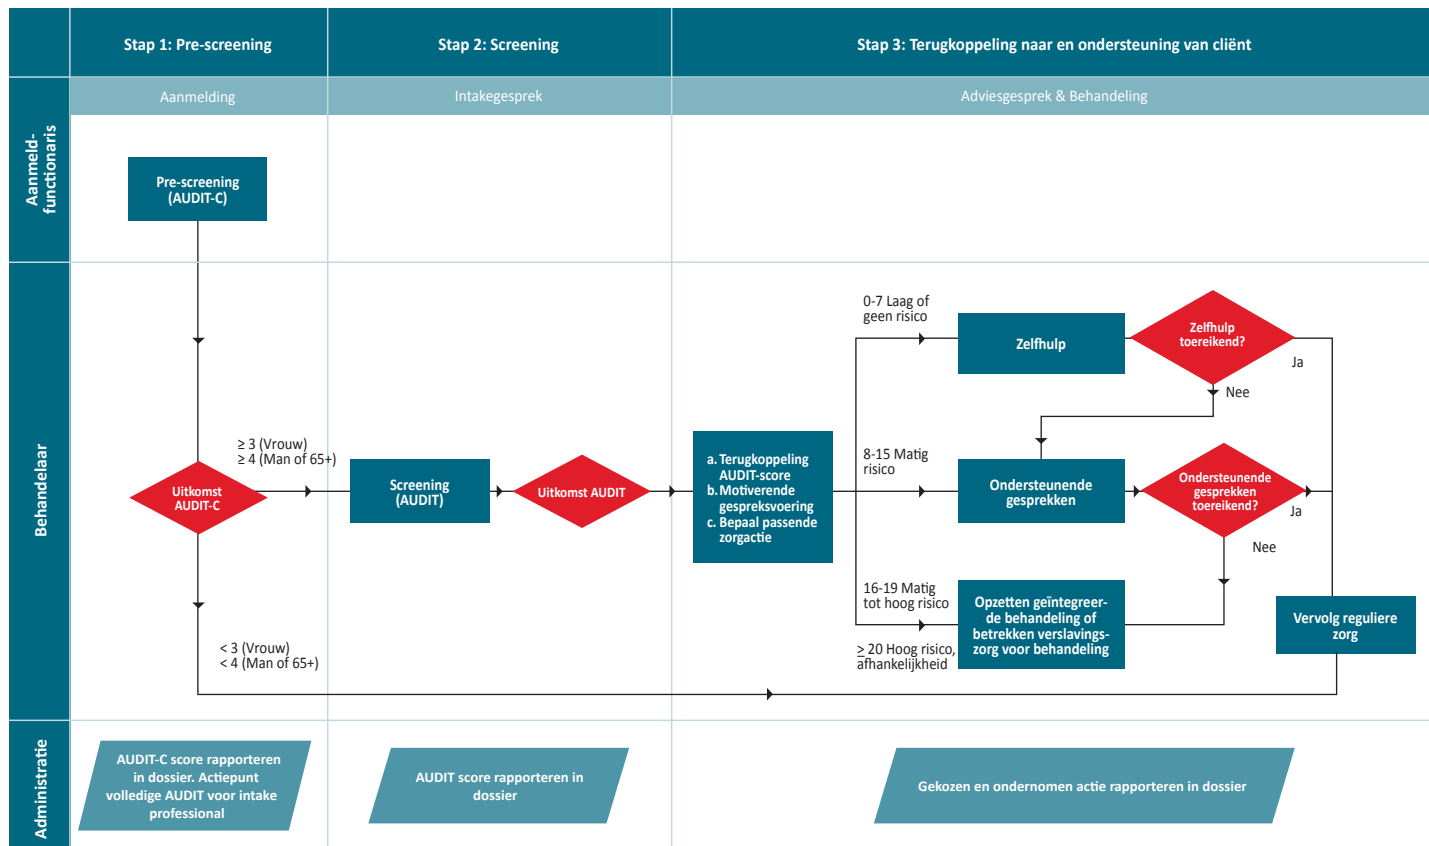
Stap 1: Pre-screening

Stap 2: Screening

Stap 3: Terugkoppeling naar en ondersteuning van cliënt

Aanmelding

Intakegesprek

Adviesgesprek & Behandeling

Aanmeld-functionaris

Pre-screening (AUDIT-C)

Behandelaar

Uitkomst AUDIT-C

≥ 3 (Vrouw)
≥ 4 (Man of 65+)

Screening (AUDIT)

Uitkomst AUDIT

a. Terugkoppeling AUDIT-score
b. Motiverende gespreksvoering
c. Bepaal passende zorgactie

0-7 Laag of geen risico

Zelfhulp

Zelfhulp toereikend?

Ja

Nee

8-15 Matig risico

Ondersteunende gesprekken

Ondersteunende gesprekken toereikend?

Ja

Nee

16-19 Matig tot hoog risico

Opzetten geïntegreerde behandeling of betrekken verslavingszorg voor behandeling

≥ 20 Hoog risico, afhankelijkheid

Vervolg reguliere zorg

< 3 (Vrouw)
< 4 (Man of 65+)

Administratie

AUDIT-C score rapporteren in dossier. Actiepunt volledige AUDIT voor intake professional

AUDIT score rapporteren in dossier

Gekozen en ondernomen actie rapporteren in dossier